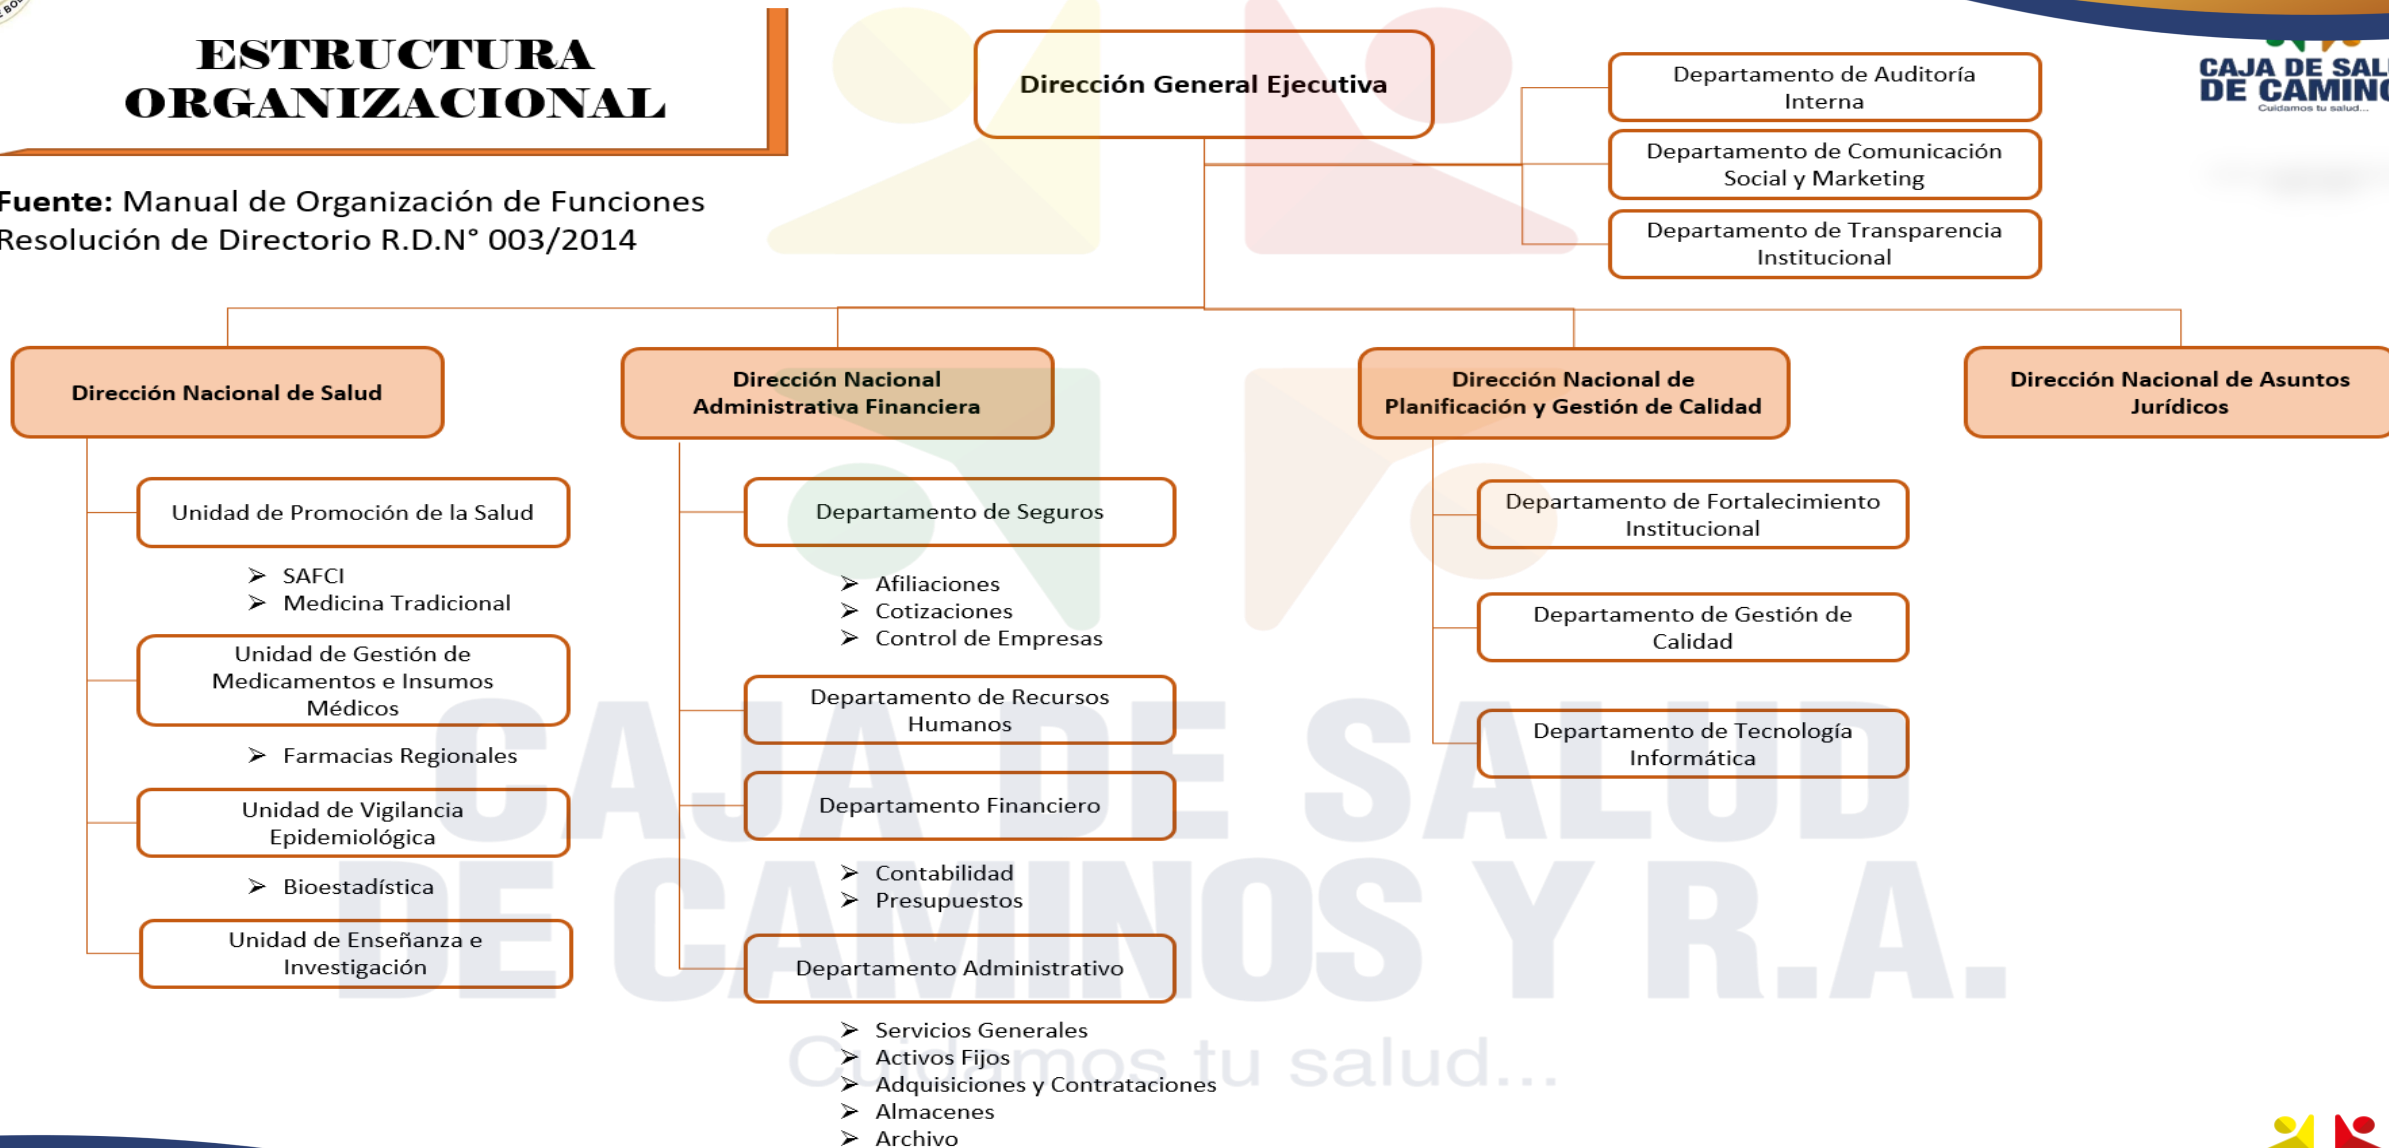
ESTRUCTURA ORGANIZACIONAL

Fuente: Manual de Organización de Funciones
Resolución de Directorio R.D.N° 003/2014

CAJA DE SAL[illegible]
DE CAMIN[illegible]
Cuidamos tu salud...

Dirección General Ejecutiva

Departamento de Auditoría Interna

Departamento de Comunicación Social y Marketing

Departamento de Transparencia Institucional

Dirección Nacional de Salud

Unidad de Promoción de la Salud
➢ SAFCI
➢ Medicina Tradicional

Unidad de Gestión de Medicamentos e Insumos Médicos
➢ Farmacias Regionales

Unidad de Vigilancia Epidemiológica
➢ Bioestadística

Unidad de Enseñanza e Investigación

Dirección Nacional Administrativa Financiera

Departamento de Seguros
➢ Afiliaciones
➢ Cotizaciones
➢ Control de Empresas

Departamento de Recursos Humanos

Departamento Financiero
➢ Contabilidad
➢ Presupuestos

Departamento Administrativo
➢ Servicios Generales
➢ Activos Fijos
➢ Adquisiciones y Contrataciones
➢ Almacenes
➢ Archivo

Dirección Nacional de Planificación y Gestión de Calidad

Departamento de Fortalecimiento Institucional

Departamento de Gestión de Calidad

Departamento de Tecnología Informática

Dirección Nacional de Asuntos Jurídicos

CAJA DE SALUD DE CAMINOS Y R.A.
Cuidamos tu salud...